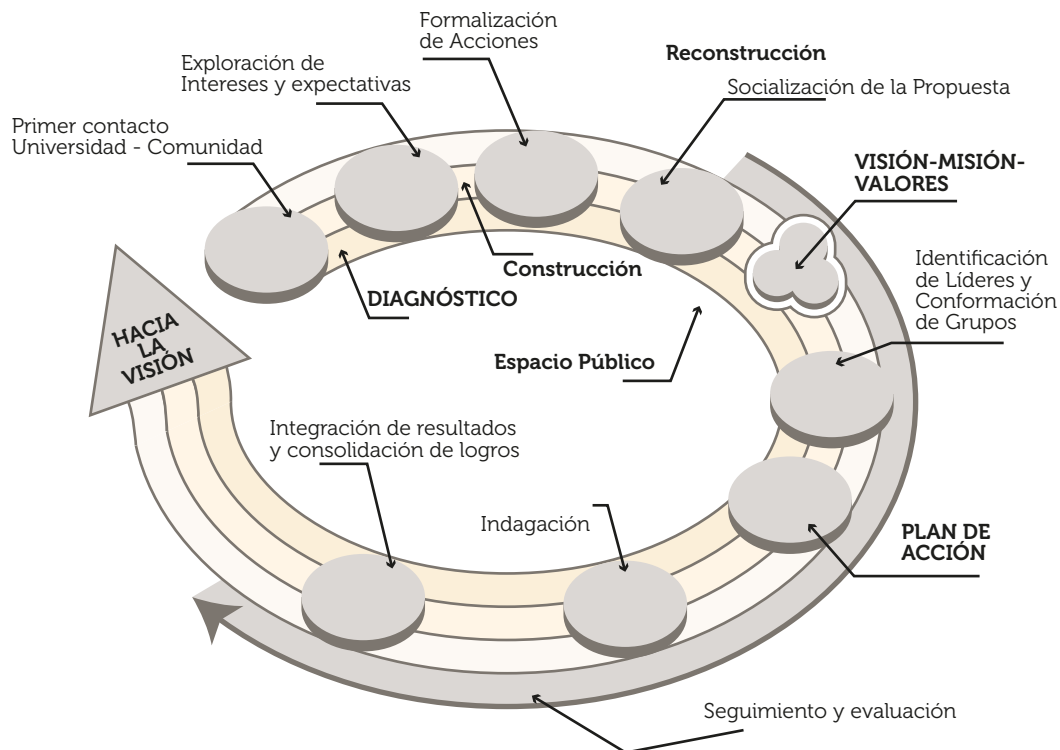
Formalización de Acciones

Reconstrucción

Exploración de Intereses y expectativas

Socialización de la Propuesta

Primer contacto Universidad - Comunidad

VISIÓN-MISIÓN-VALORES

Identificación de Líderes y Conformación de Grupos

Construcción

DIAGNÓSTICO

HACIA LA VISIÓN

Espacio Público

Integración de resultados y consolidación de logros

Indagación

PLAN DE ACCIÓN

Seguimiento y evaluación